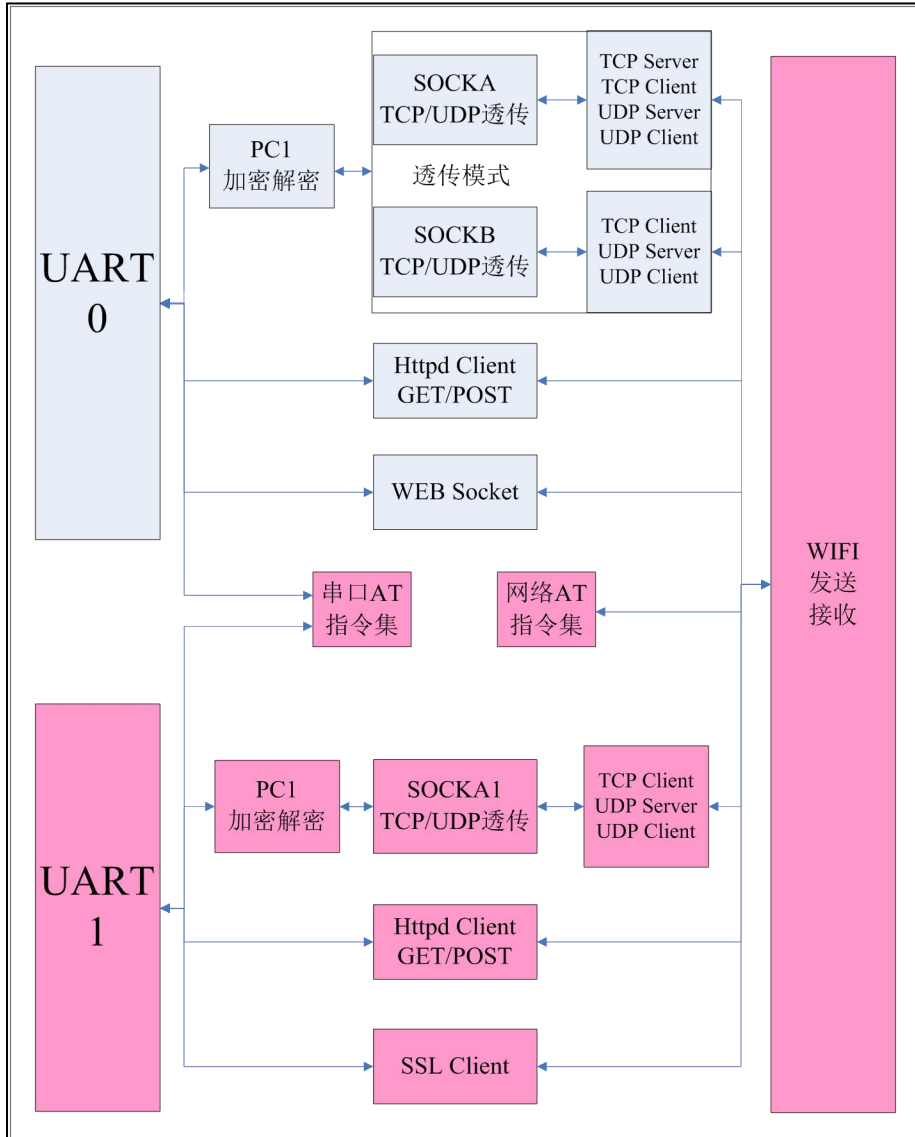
UART
0

PC1
加密解密

SOCKA
TCP/UDP透传

TCP Server
TCP Client
UDP Server
UDP Client

透传模式

SOCKB
TCP/UDP透传

TCP Client
UDP Server
UDP Client

Httpd Client
GET/POST

WEB Socket

WIFI
发送
接收

串口AT
指令集

网络AT
指令集

UART
1

PC1
加密解密

SOCKA1
TCP/UDP透传

TCP Client
UDP Server
UDP Client

Httpd Client
GET/POST

SSL Client